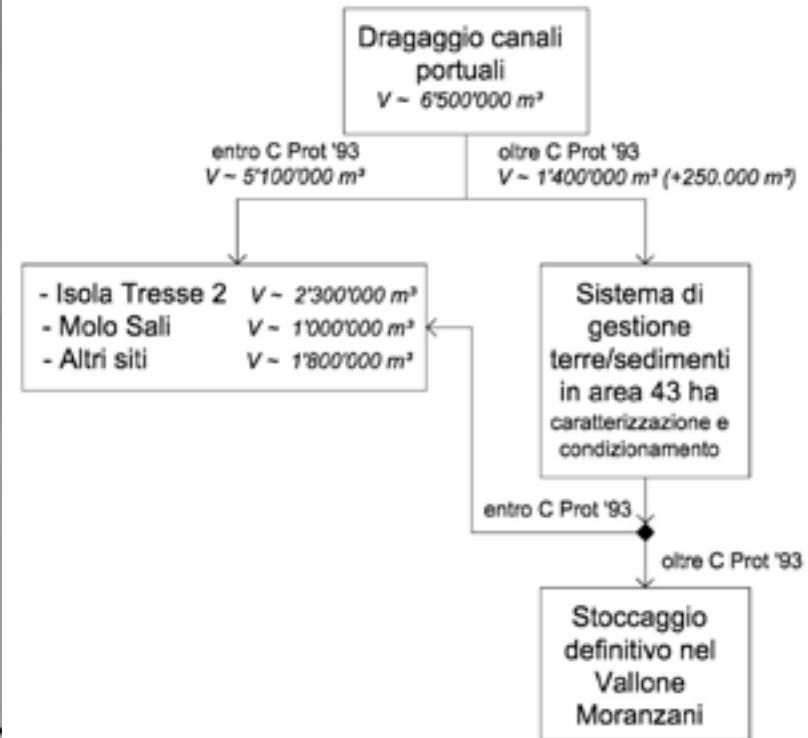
Dragaggio canali portuali
$V \sim$ 6'500'000 m³

entro C Prot '93
$V \sim$ 5'100'000 m³

oltre C Prot '93
$V \sim$ 1'400'000 m³ (+250.000 m³)

- Isola Tresse 2 $V \sim$ 2'300'000 m³
- Molo Sali $V \sim$ 1'000'000 m³
- Altri siti $V \sim$ 1'800'000 m³

Sistema di gestione terre/sedimenti in area 43 ha
caratterizzazione e condizionamento

entro C Prot '93

oltre C Prot '93

Stoccaggio definitivo nel Vallone Moranzani